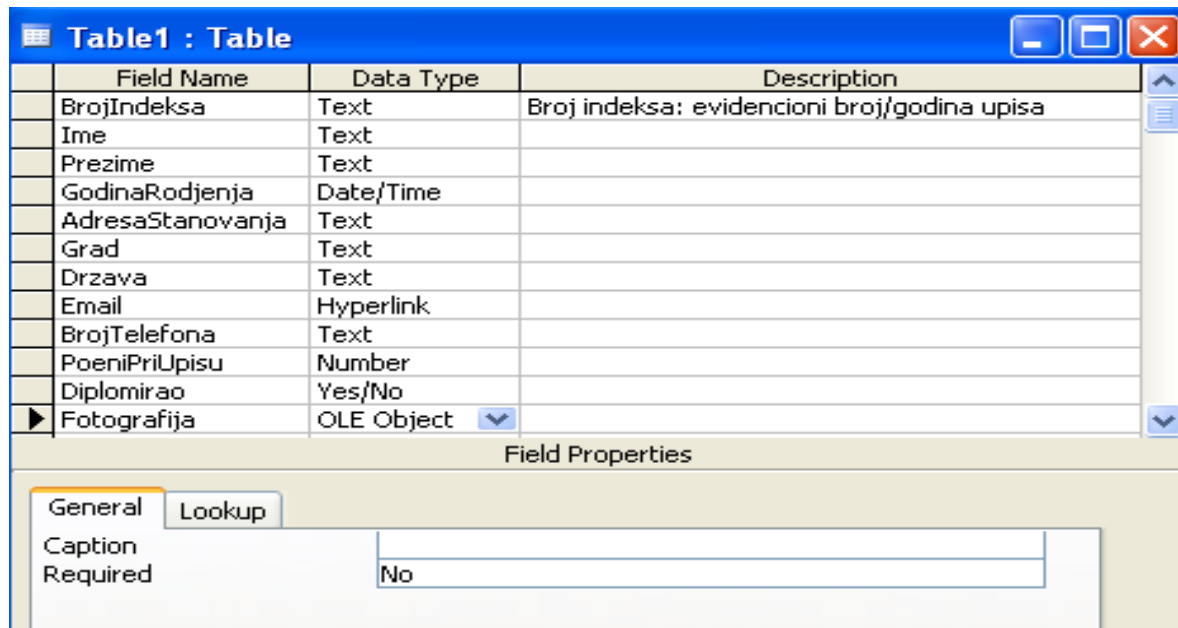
Table1 : Table

| Field Name | Data Type | Description |
|---|---|---|
| BrojIndeksa | Text | Broj indeksa: evidencioni broj/godina upisa |
| Ime | Text | |
| Prezime | Text | |
| GodinaRodjenja | Date/Time | |
| AdresaStanovanja | Text | |
| Grad | Text | |
| Drzava | Text | |
| Email | Hyperlink | |
| BrojTelefona | Text | |
| PoeniPriUpisu | Number | |
| Diplomirao | Yes/No | |
| Fotografija | OLE Object | |

Field Properties

General | Lookup

Caption
Required | No